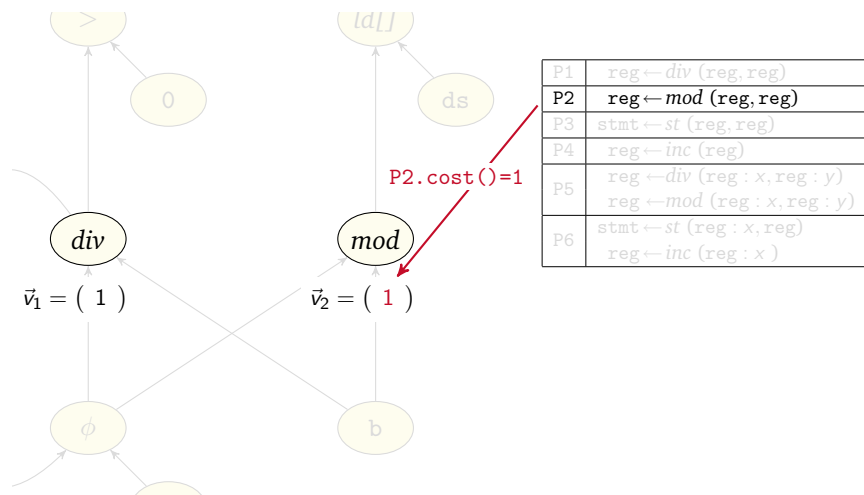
>

ld[]

0

ds

P2.cost()=1

*div*

*mod*

$\vec{v}_1 = ( 1 )$

$\vec{v}_2 = ( 1 )$

$\phi$

b

| | |
|---|---|
| P1 | reg ← *div* (reg, reg) |
| P2 | reg ← *mod* (reg, reg) |
| P3 | stmt ← *st* (reg, reg) |
| P4 | reg ← *inc* (reg) |
| P5 | reg ← *div* (reg : *x*, reg : *y*)<br>reg ← *mod* (reg : *x*, reg : *y*) |
| P6 | stmt ← *st* (reg : *x*, reg)<br>reg ← *inc* (reg : *x* ) |